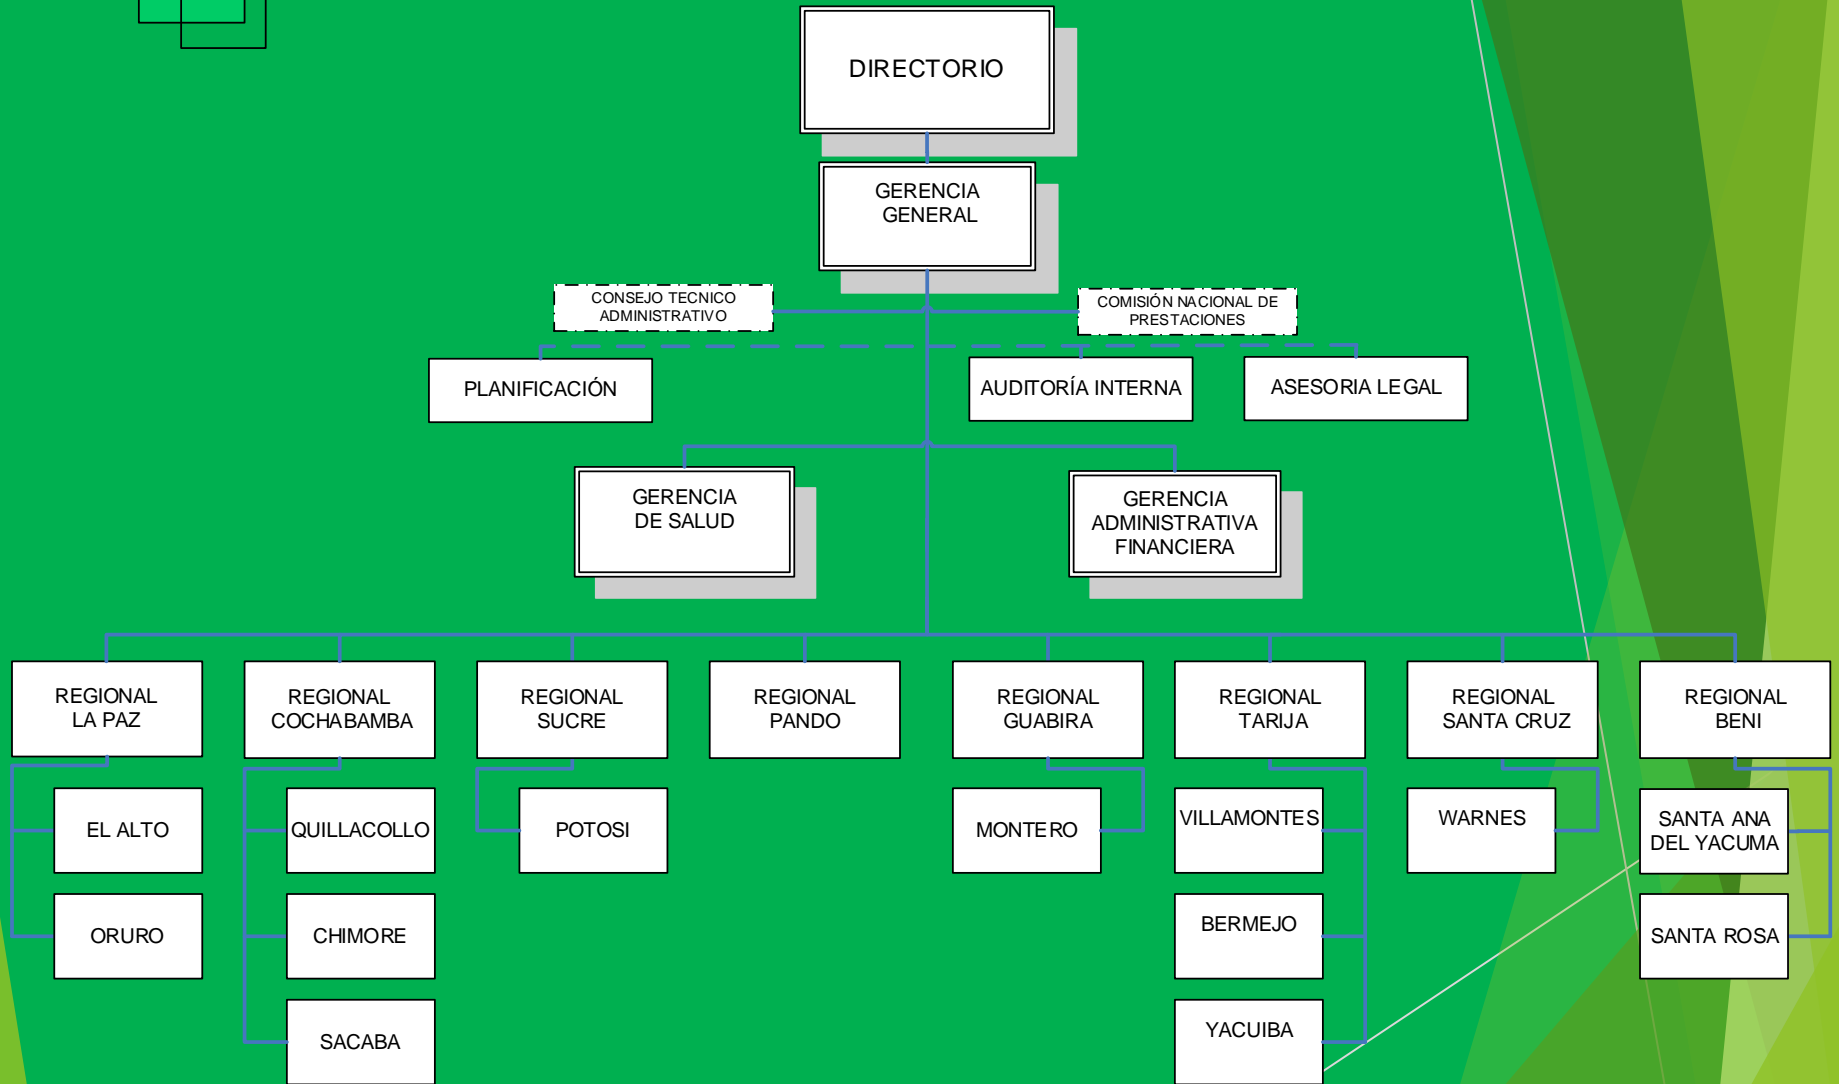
DIRECTORIO

GERENCIA GENERAL

CONSEJO TECNICO ADMINISTRATIVO

COMISIÓN NACIONAL DE PRESTACIONES

PLANIFICACIÓN

AUDITORÍA INTERNA

ASESORIA LEGAL

GERENCIA DE SALUD

GERENCIA ADMINISTRATIVA FINANCIERA

REGIONAL LA PAZ

EL ALTO

ORURO

REGIONAL COCHABAMBA

QUILLACOLLO

CHIMORE

SACABA

REGIONAL SUCRE

POTOSI

REGIONAL PANDO

REGIONAL GUABIRA

MONTERO

REGIONAL TARIJA

VILLAMONTES

BERMEJO

YACUIBA

REGIONAL SANTA CRUZ

WARNES

REGIONAL BENI

SANTA ANA DEL YACUMA

SANTA ROSA